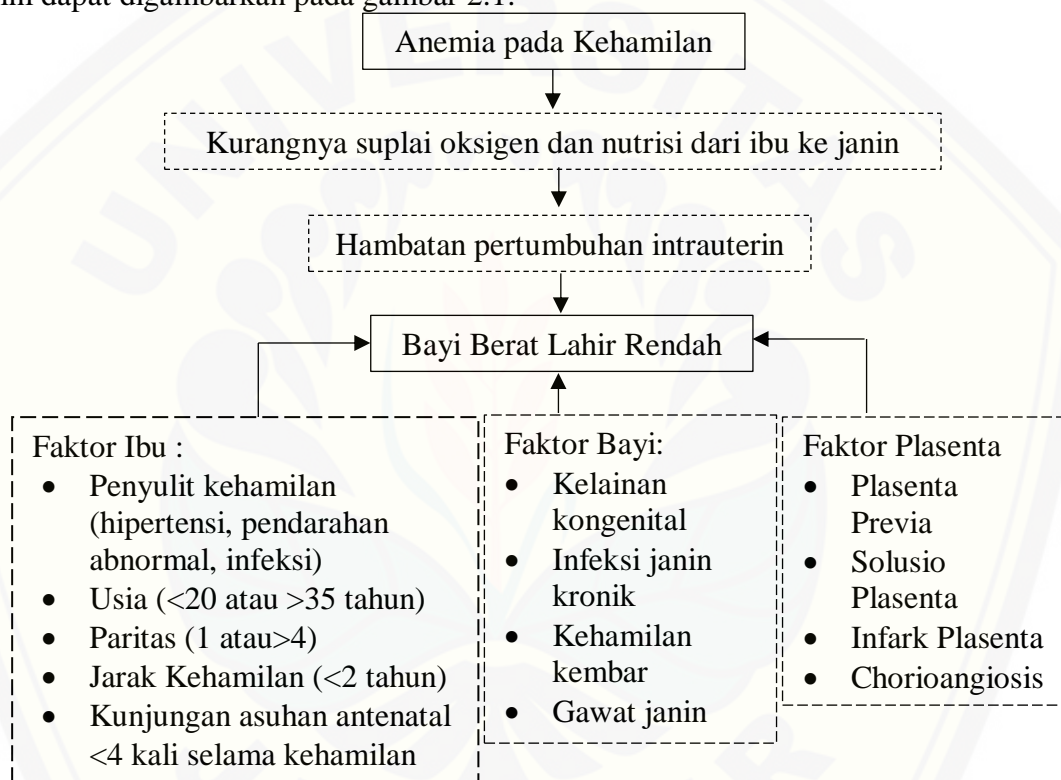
ini dapat digambarkan pada gambar 2.1.

Anemia pada Kehamilan

Kurangnya suplai oksigen dan nutrisi dari ibu ke janin

Hambatan pertumbuhan intrauterin

Bayi Berat Lahir Rendah

Faktor Ibu :
- Penyulit kehamilan (hipertensi, pendarahan abnormal, infeksi)
- Usia (<20 atau >35 tahun)
- Paritas (1 atau>4)
- Jarak Kehamilan (<2 tahun)
- Kunjungan asuhan antenatal <4 kali selama kehamilan

Faktor Bayi:
- Kelainan kongenital
- Infeksi janin kronik
- Kehamilan kembar
- Gawat janin

Faktor Plasenta
- Plasenta Previa
- Solusio Plasenta
- Infark Plasenta
- Chorioangiosis